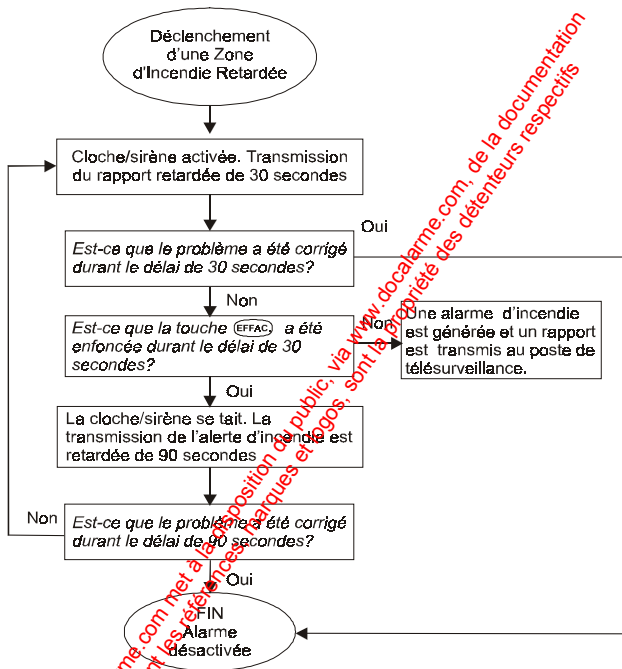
Déclenchement d'une Zone d'Incendie Retardée

Cloche/sirène activée. Transmission du rapport retardée de 30 secondes

Oui

Est-ce que le problème a été corrigé durant le délai de 30 secondes?

Non

Est-ce que la touche EFFAC. a été enfoncée durant le délai de 30 secondes?

Non

Une alarme d'incendie est générée et un rapport est transmis au poste de télésurveillance.

Oui

La cloche/sirène se tait. La transmission de l'alerte d'incendie est retardée de 90 secondes

Non

Est-ce que le problème a été corrigé durant le délai de 90 secondes?

Oui

FIN Alarme désactivée

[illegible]me.com met à la disposition du public, via www.docalarme.com, de la documentation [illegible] les références, marques et logos, sont la propriété des détenteurs respectifs